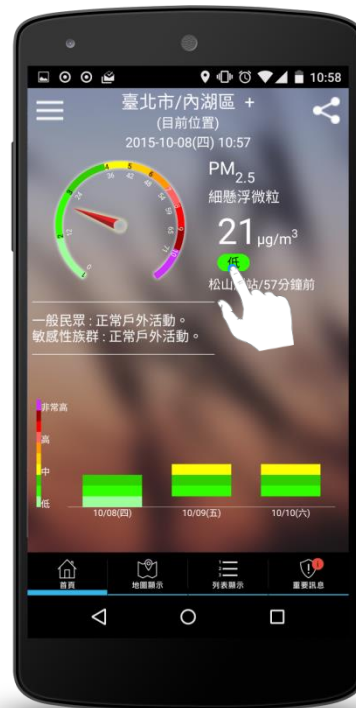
10:58

臺北市/內湖區 +
(目前位置)
2015-10-08(四) 10:57

PM$_{2.5}$
細懸浮微粒
21 μg/m$^3$
低
松山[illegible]站/57分鐘前

一般民眾：正常戶外活動。
敏感性族群：正常戶外活動。

非常高
高
中
低

10/08(四)
10/09(五)
10/10(六)

首頁
地圖顯示
列表顯示
重要訊息